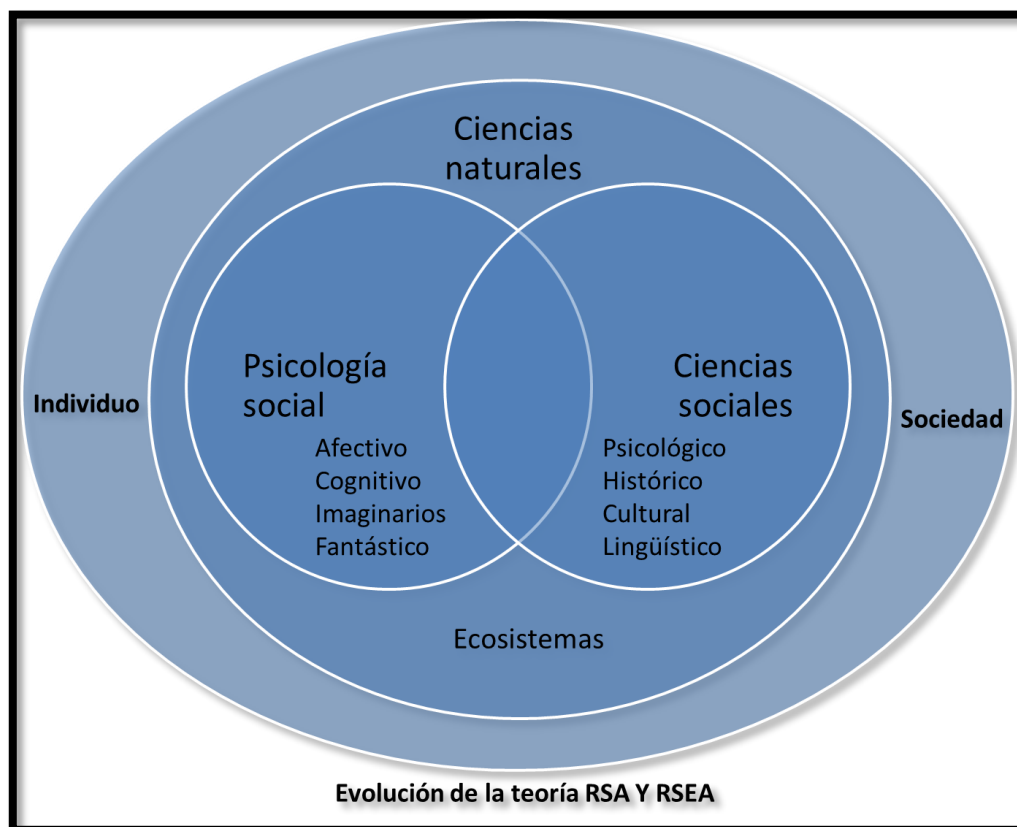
Ciencias naturales

Individuo

Psicología social

Afectivo
Cognitivo
Imaginarios
Fantástico

Ciencias sociales

Psicológico
Histórico
Cultural
Lingüístico

Sociedad

Ecosistemas

Evolución de la teoría RSA Y RSEA